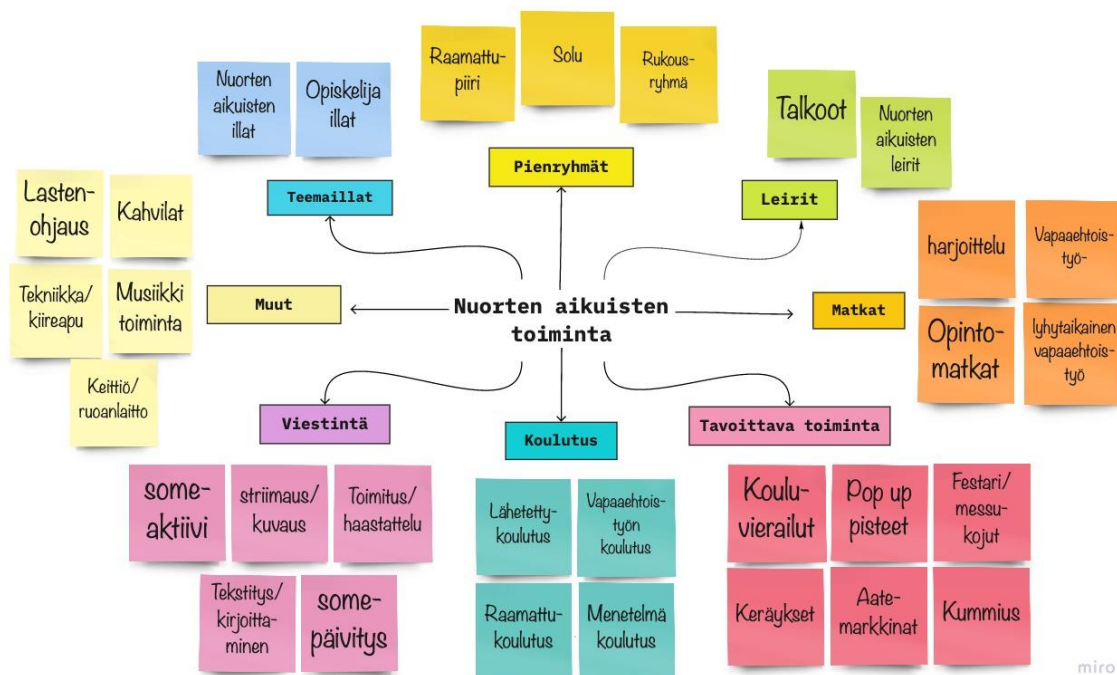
Raamattupiiri

Solu

Rukousryhmä

Nuorten aikuisten illat

Opiskelija illat

Talkoot

Nuorten aikuisten leirit

Pienryhmät

Teemaillat

Leirit

Lastenohjaus

Kahvilat

harjoittelu

Vapaaehtoistyö-

Tekniikka/ kiireapu

Musiikki toiminta

Muut

Nuorten aikuisten toiminta

Matkat

Opintomatkat

lyhytaikainen vapaaehtoistyö

Keittiö/ ruoanlaitto

Viestintä

Koulutus

Tavoittava toiminta

someaktiivi

striimaus/ kuvaus

Toimitus/ haastattelu

Lähetettykoulutus

Vapaaehtoistyön koulutus

Kouluvierailut

Pop up pisteet

Festari/ messukojut

Tekstitys/ kirjoittaminen

somepäivitys

Raamattukoulutus

Menetelmä koulutus

Keräykset

Aatemarkkinat

Kummius

miro